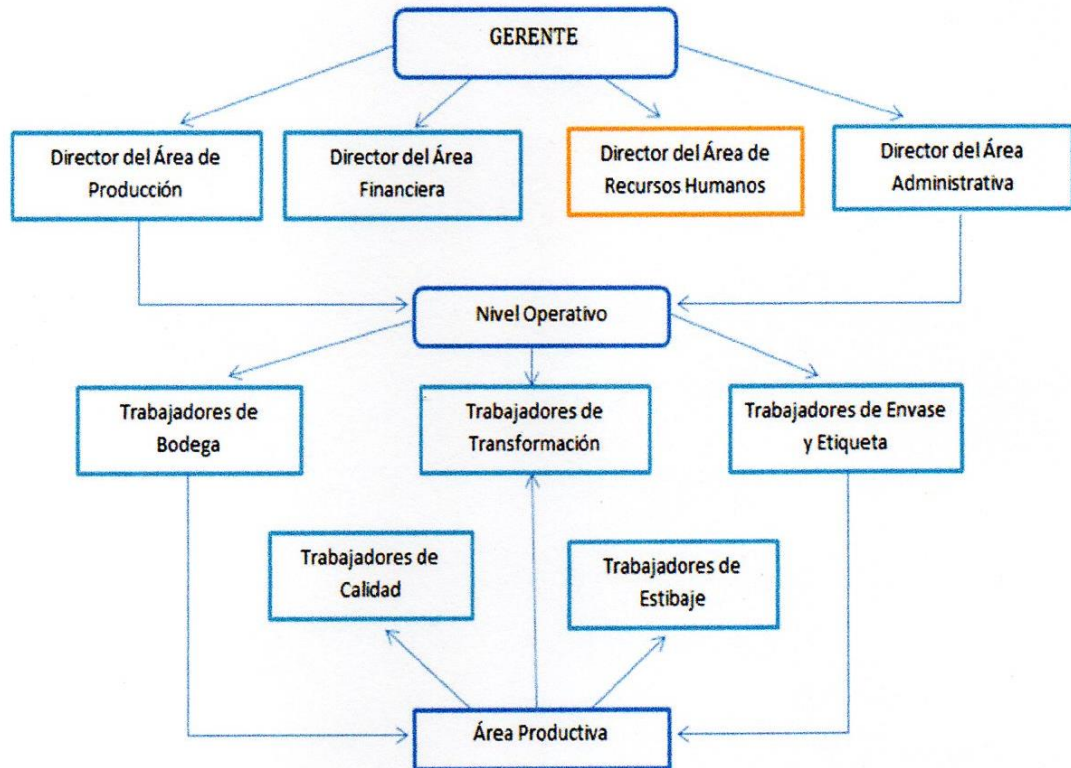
GERENTE

Director del Área de Producción

Director del Área Financiera

Director del Área de Recursos Humanos

Director del Área Administrativa

Nivel Operativo

Trabajadores de Bodega

Trabajadores de Transformación

Trabajadores de Envase y Etiqueta

Trabajadores de Calidad

Trabajadores de Estibaje

Área Productiva